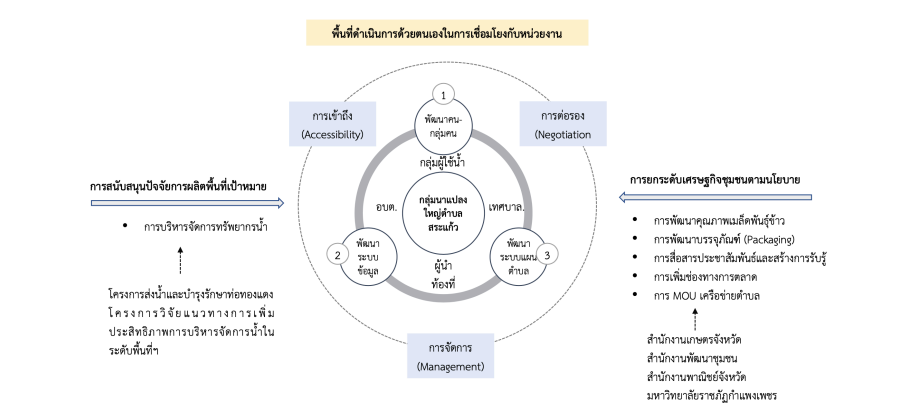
พื้นที่ดำเนินการด้วยตนเองในการเชื่อมโยงกับหน่วยงาน

การเข้าถึง
(Accessibility)

การต่อรอง
(Negotiation

1
พัฒนาคน-กลุ่มคน

กลุ่มผู้ใช้น้ำ

กลุ่มนาแปลงใหญ่ตำบลสระแก้ว

อบต.

เทศบาล.

2
พัฒนาระบบข้อมูล

ผู้นำท้องที่

3
พัฒนาระบบแผนตำบล

การสนับสนุนปัจจัยการผลิตพื้นที่เป้าหมาย

• การบริหารจัดการทรัพยากรน้ำ

โครงการส่งน้ำและบำรุงรักษาท่อทองแดง
โครงการวิจัยแนวทางการเพิ่มประสิทธิภาพการบริหารจัดการน้ำในระดับพื้นที่ฯ

การยกระดับเศรษฐกิจชุมชนตามนโยบาย

• การพัฒนาคุณภาพเมล็ดพันธุ์ข้าว
• การพัฒนาบรรจุภัณฑ์ (Packaging)
• การสื่อสารประชาสัมพันธ์และสร้างการรับรู้
• การเพิ่มช่องทางการตลาด
• การ MOU เครือข่ายตำบล

สำนักงานเกษตรจังหวัด
สำนักงานพัฒนาชุมชน
สำนักงานพาณิชย์จังหวัด
มหาวิทยาลัยราชภัฏกำแพงเพชร

การจัดการ
(Management)